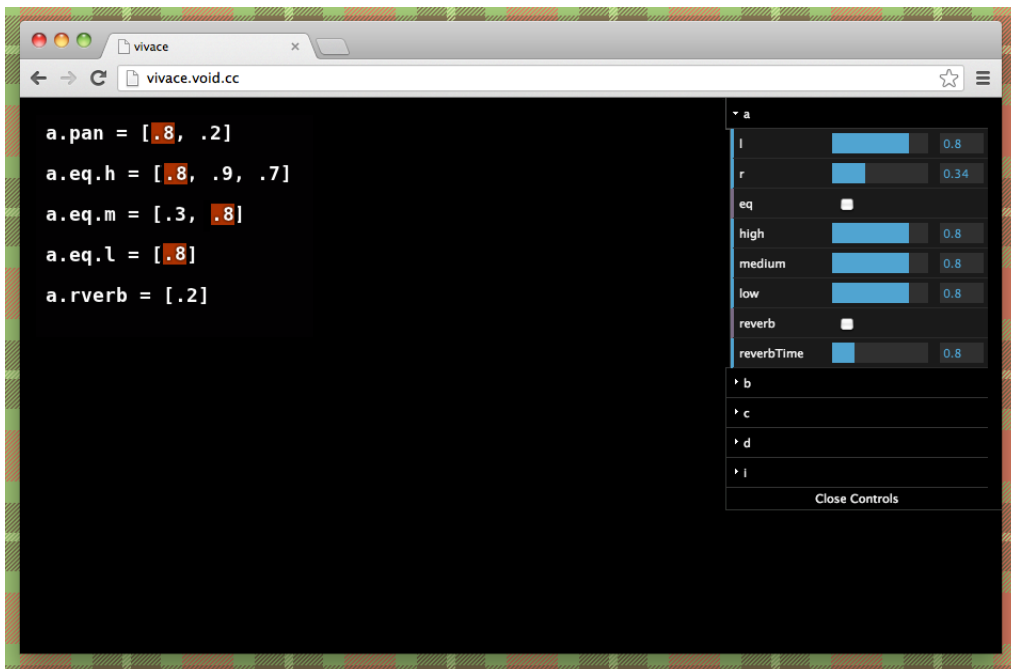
vivace

vivace.void.cc

a.pan = [.8, .2]

a.eq.h = [.8, .9, .7]

a.eq.m = [.3, .8]

a.eq.l = [.8]

a.rverb = [.2]

a

l 0.8

r 0.34

eq

high 0.8

medium 0.8

low 0.8

reverb

reverbTime 0.8

b

c

d

i

Close Controls